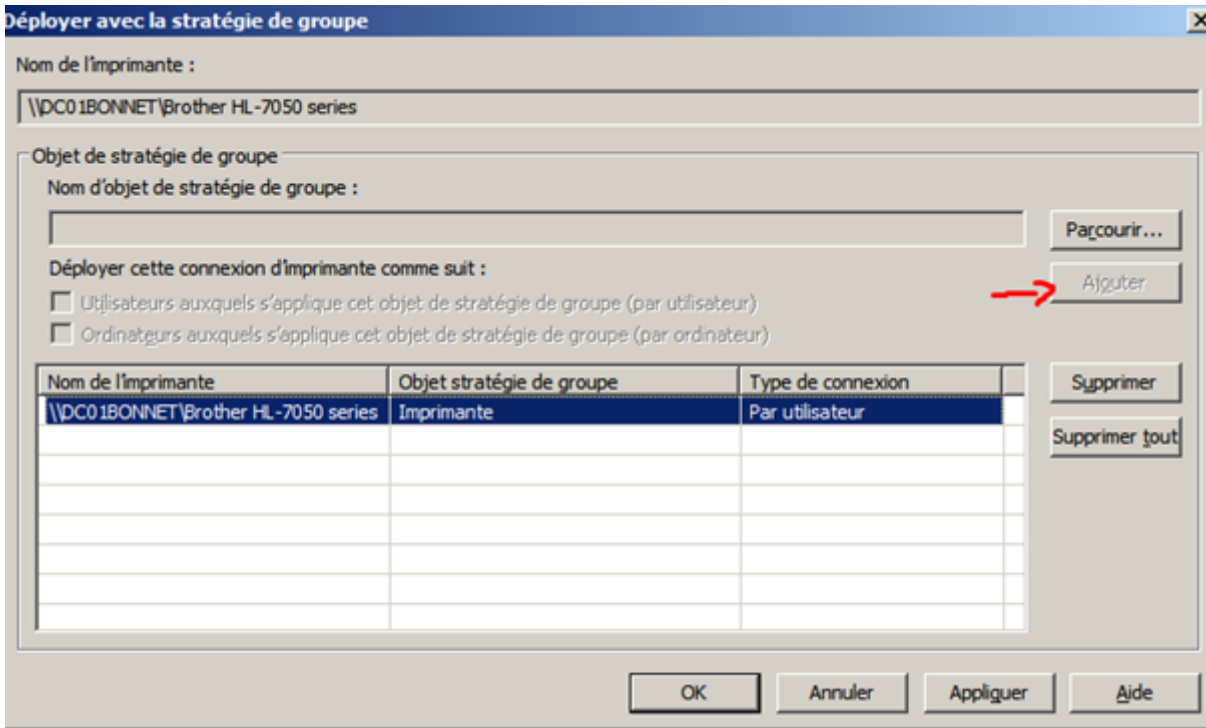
Déployer avec la stratégie de groupe

×

Nom de l'imprimante :

\\DC01BONNET\Brother HL-7050 series

Objet de stratégie de groupe

Nom d'objet de stratégie de groupe :

Parcourir...

Déployer cette connexion d'imprimante comme suit :

Ajouter

Utilisateurs auxquels s'applique cet objet de stratégie de groupe (par utilisateur)

Ordinateurs auxquels s'applique cet objet de stratégie de groupe (par ordinateur)

| Nom de l'imprimante | Objet stratégie de groupe | Type de connexion |
|---|---|---|
| \\DC01BONNET\Brother HL-7050 series | Imprimante | Par utilisateur |

Supprimer

Supprimer tout

OK

Annuler

Appliquer

Aide